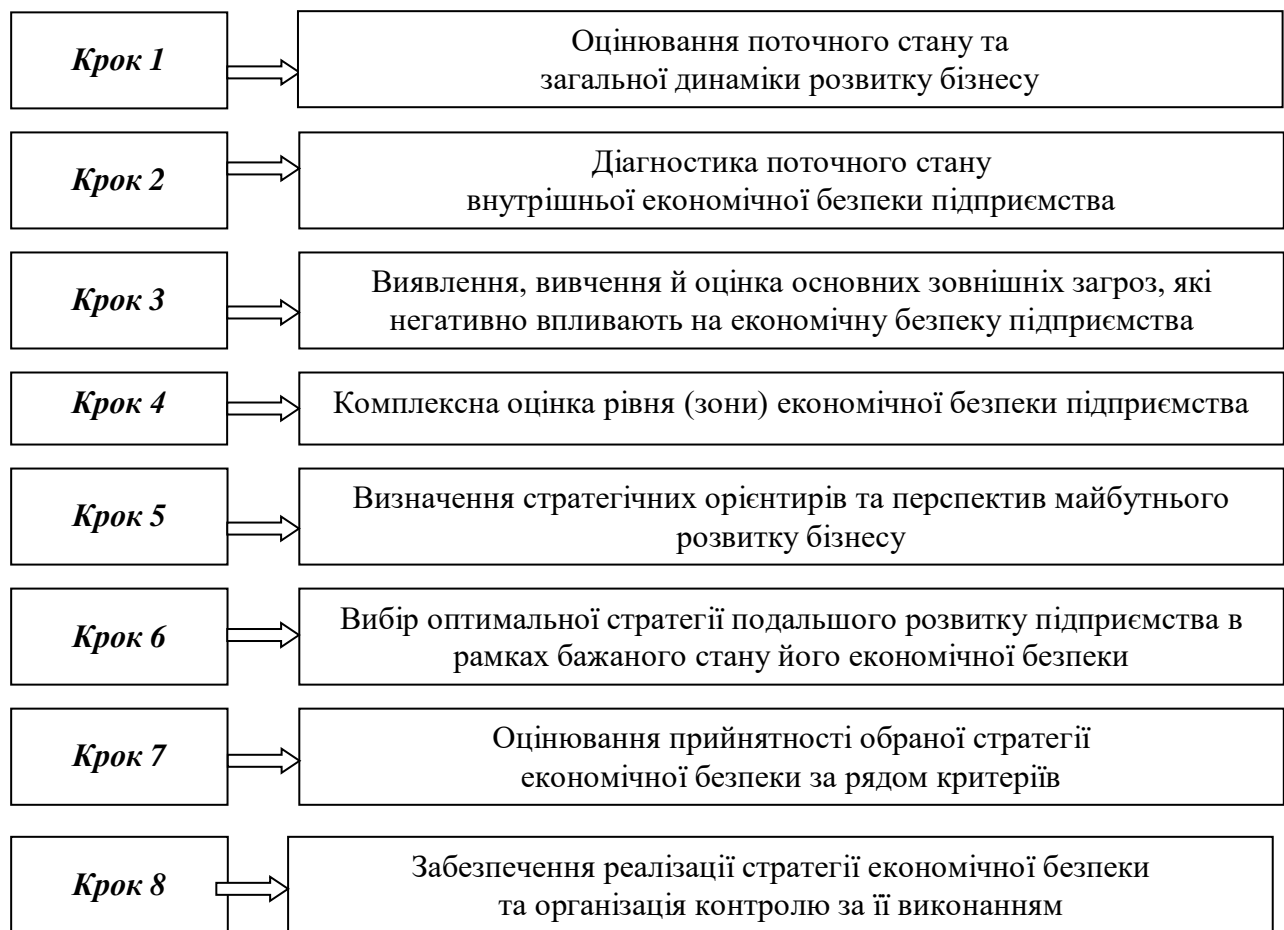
Крок 1

Оцінювання поточного стану та загальної динаміки розвитку бізнесу

Крок 2

Діагностика поточного стану внутрішньої економічної безпеки підприємства

Крок 3

Виявлення, вивчення й оцінка основних зовнішніх загроз, які негативно впливають на економічну безпеку підприємства

Крок 4

Комплексна оцінка рівня (зони) економічної безпеки підприємства

Крок 5

Визначення стратегічних орієнтирів та перспектив майбутнього розвитку бізнесу

Крок 6

Вибір оптимальної стратегії подальшого розвитку підприємства в рамках бажаного стану його економічної безпеки

Крок 7

Оцінювання прийнятності обраної стратегії економічної безпеки за рядом критеріїв

Крок 8

Забезпечення реалізації стратегії економічної безпеки та організація контролю за її виконанням